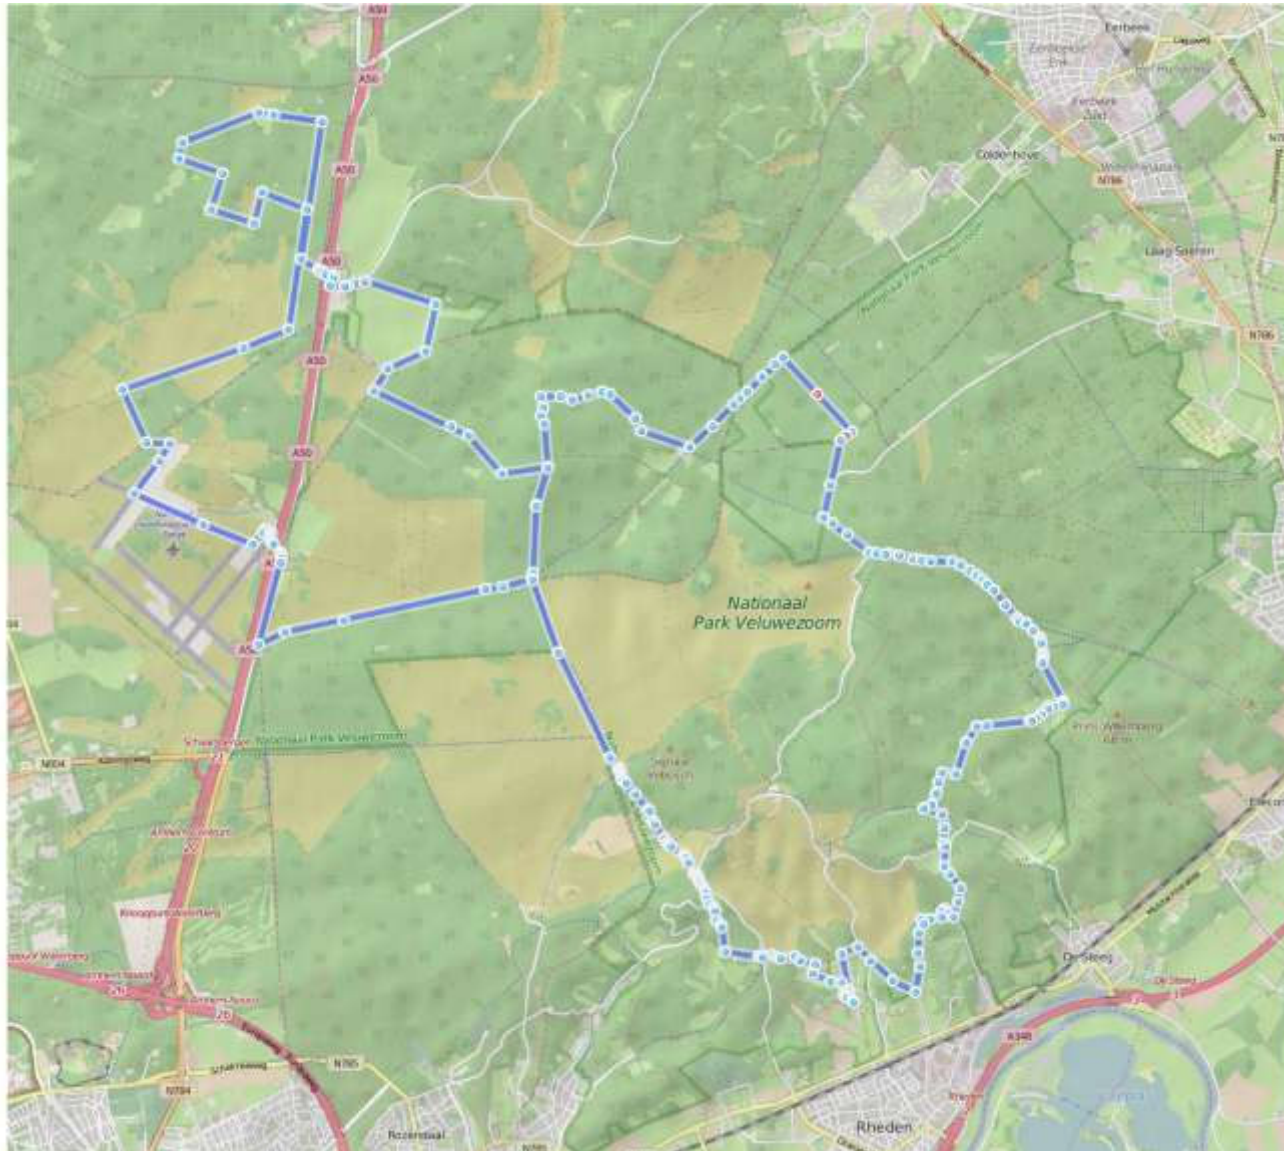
A50
Eerbeek
Eerbeek Zuid
Coldenhove
N786
Laag Soeren
N786
A50
A50
A50
A50
Nationaal Park Veluwezoom
Schaarsbergen Nationaal Park Veluwezoom
N804
Arnhem-Centrum
Knooppunt Waterberg
26
N785
N784
Rozendaal
De Steeg
A348
Rheden